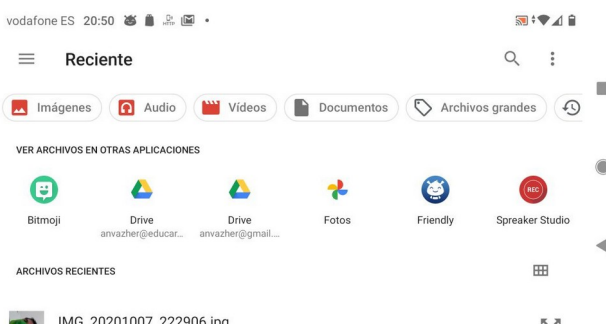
vodafone ES 20:50

Reciente

Imágenes
Audio
Vídeos
Documentos
Archivos grandes

VER ARCHIVOS EN OTRAS APLICACIONES

Bitmoji
Drive
anvazher@educar...
Drive
anvazher@gmail....
Fotos
Friendly
Spreaker Studio

ARCHIVOS RECIENTES

IMG_20201007_222906.jpg